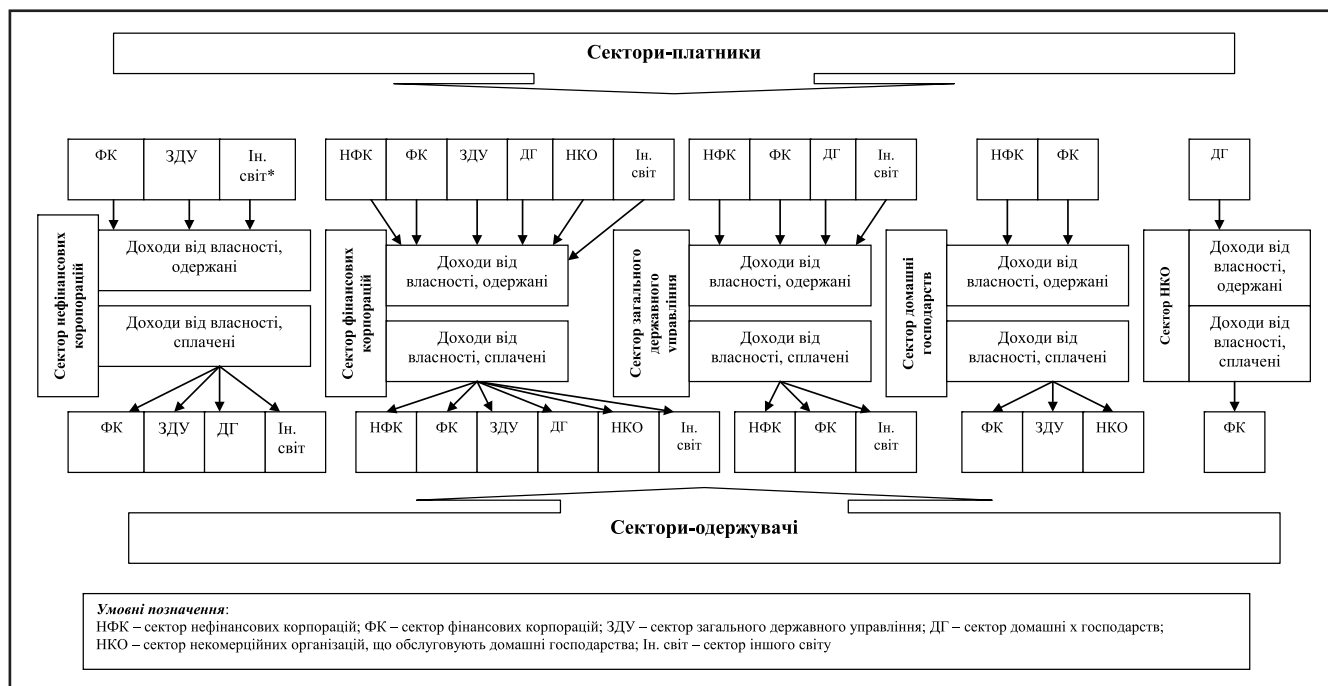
Сектори-платники

ФК | ЗДУ | Ін. світ*

Сектор нефінансових коропорацій

Доходи від власності, одержані

Доходи від власності, сплачені

ФК | ЗДУ | ДГ | Ін. світ

НФК | ФК | ЗДУ | ДГ | НКО | Ін. світ

Сектор фінансових корпорацій

Доходи від власності, одержані

Доходи від власності, сплачені

НФК | ФК | ЗДУ | ДГ | НКО | Ін. світ

НФК | ФК | ДГ | Ін. світ

Сектор загального державного управління

Доходи від власності, одержані

Доходи від власності, сплачені

НФК | ФК | Ін. світ

НФК | ФК

Сектор домашніх господарств

Доходи від власності, одержані

Доходи від власності, сплачені

ФК | ЗДУ | НКО

ДГ

Сектор НКО

Доходи від власності, одержані

Доходи від власності, сплачені

ФК

Сектори-одержувачі

*Умовні позначення*:
НФК – сектор нефінансових корпорацій; ФК – сектор фінансових корпорацій; ЗДУ – сектор загального державного управління; ДГ – сектор домашні х господарств;
НКО – сектор некомерційних організацій, що обслуговують домашні господарства; Ін. світ – сектор іншого світу